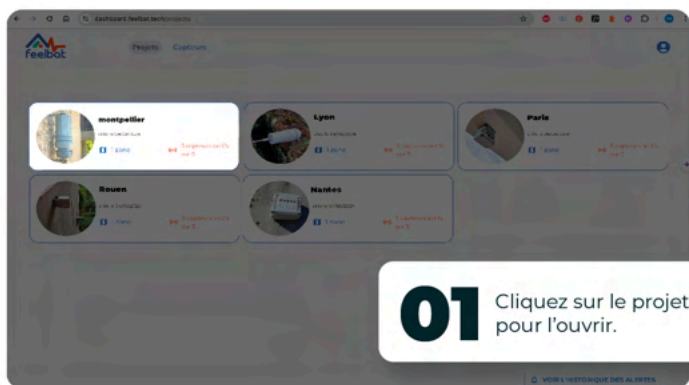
dashboard.feelbat.tech/projects

feelbat

Projets Capteurs

montpellier
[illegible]
1 zone
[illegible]

Lyon
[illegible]
1 zone
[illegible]

Paris
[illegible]
1 zone
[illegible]

Rouen
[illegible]
1 zone
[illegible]

Nantes
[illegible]
1 zone
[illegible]

01 Cliquez sur le projet pour l'ouvrir.

VOIR L'HISTORIQUE DES ALERTES